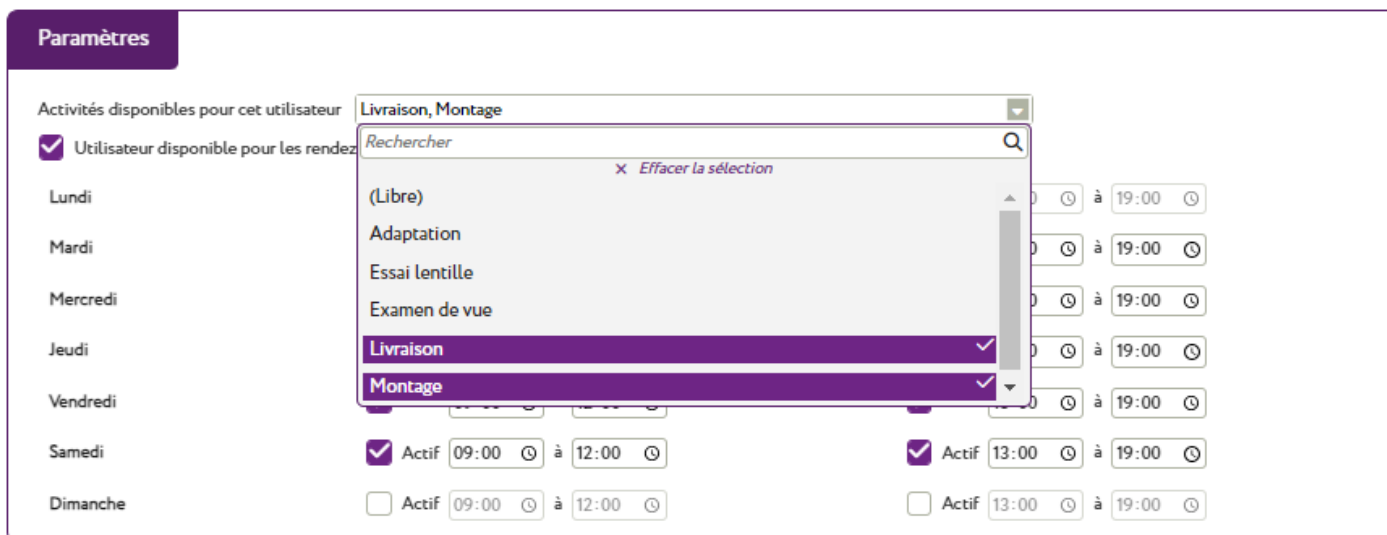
Paramètres

Activités disponibles pour cet utilisateur Livraison, Montage

Utilisateur disponible pour les rendez

Rechercher

× Effacer la sélection

(Libre)
Adaptation
Essai lentille
Examen de vue
Livraison
Montage

Lundi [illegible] à 19:00
Mardi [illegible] à 19:00
Mercredi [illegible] à 19:00
Jeudi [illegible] à 19:00
Vendredi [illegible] à 19:00
Samedi Actif 09:00 à 12:00 Actif 13:00 à 19:00
Dimanche Actif 09:00 à 12:00 Actif 13:00 à 19:00